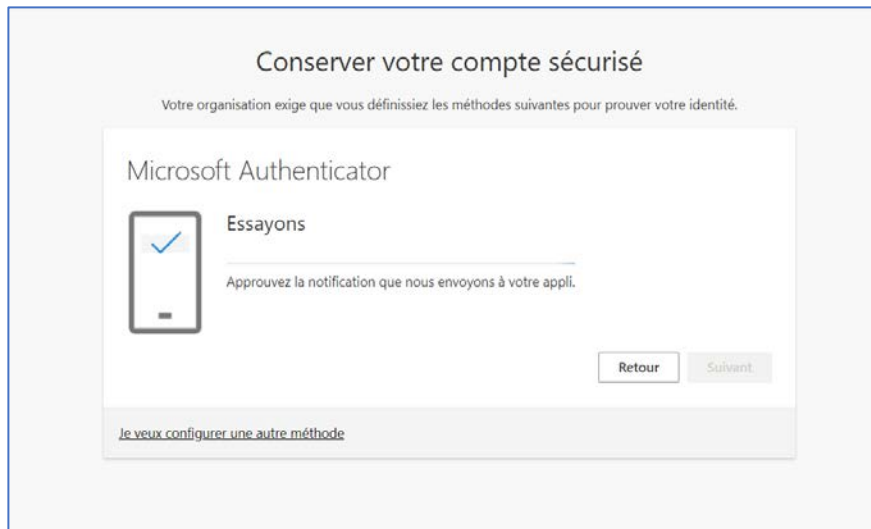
Conserver votre compte sécurisé

Votre organisation exige que vous définissiez les méthodes suivantes pour prouver votre identité.

Microsoft Authenticator

Essayons

Approuvez la notification que nous envoyons à votre appli.

Retour

Suivant

Je veux configurer une autre méthode